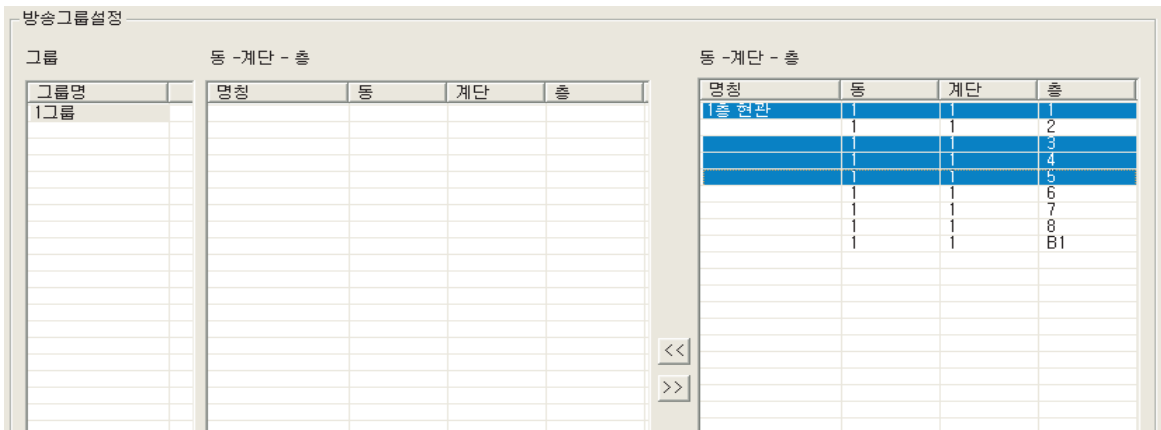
방송그룹설정

그룹

| 그룹명 |
|---|
| 1그룹 |

동 -계단 - 층

| 명칭 | 동 | 계단 | 층 |
|---|---|---|---|

<<

>>

동 -계단 - 층

| 명칭 | 동 | 계단 | 층 |
|---|---|---|---|
| 1층 현관 | 1 | 1 | 1 |
| | 1 | 1 | 2 |
| | 1 | 1 | 3 |
| | 1 | 1 | 4 |
| | 1 | 1 | 5 |
| | 1 | 1 | 6 |
| | 1 | 1 | 7 |
| | 1 | 1 | 8 |
| | 1 | 1 | B1 |